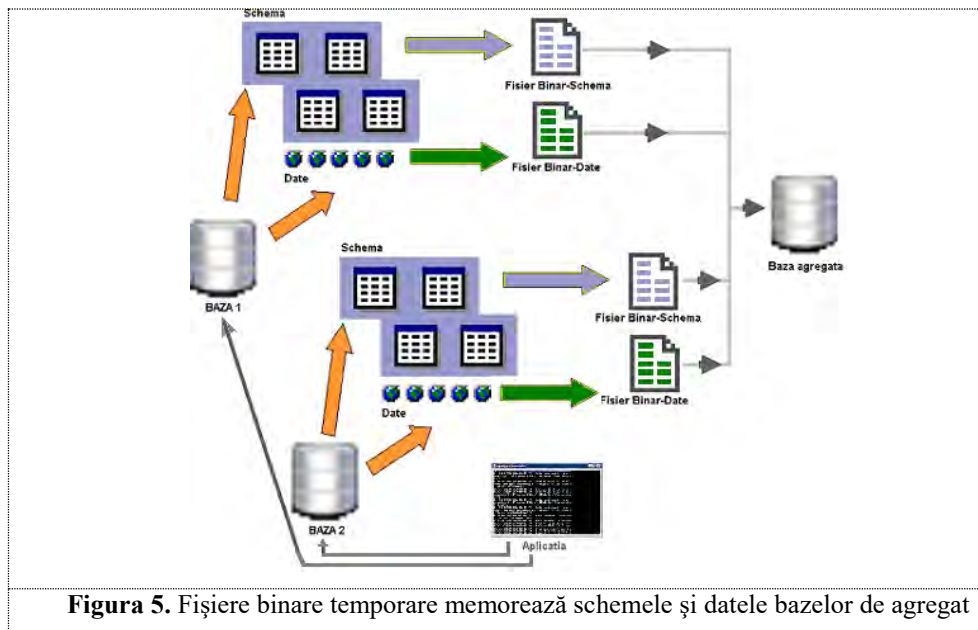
Schema

Fisier Binar-Schema

Fisier Binar-Date

Date

BAZA 1

Baza agregata

Schema

Fisier Binar-Schema

Fisier Binar-Date

Date

BAZA 2

Aplicatia

**Figura 5.** Fişiere binare temporare memorează schemele şi datele bazelor de agregat